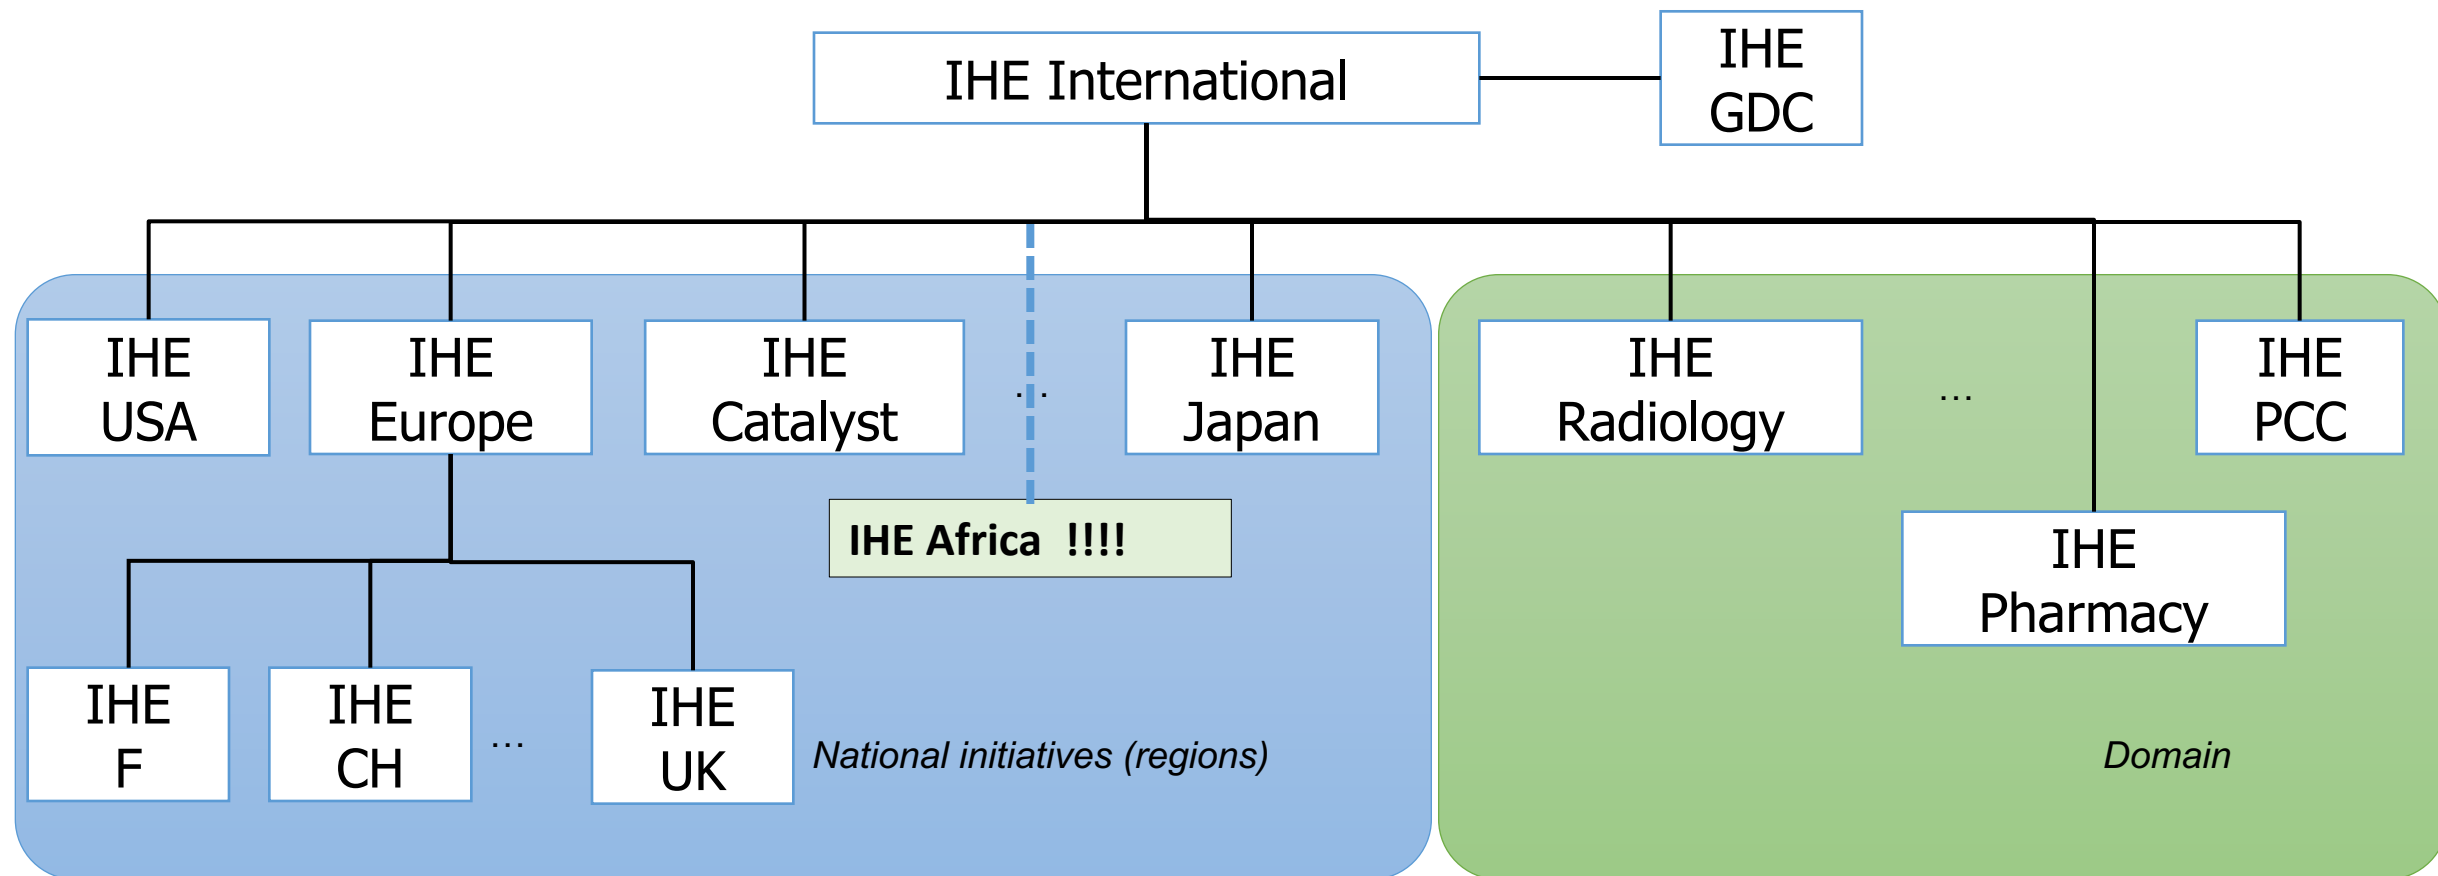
IHE International

IHE GDC

IHE USA

IHE Europe

IHE Catalyst

...

IHE Japan

IHE Radiology

...

IHE PCC

IHE Africa !!!!

IHE Pharmacy

IHE F

IHE CH

...

IHE UK

National initiatives (regions)

Domain